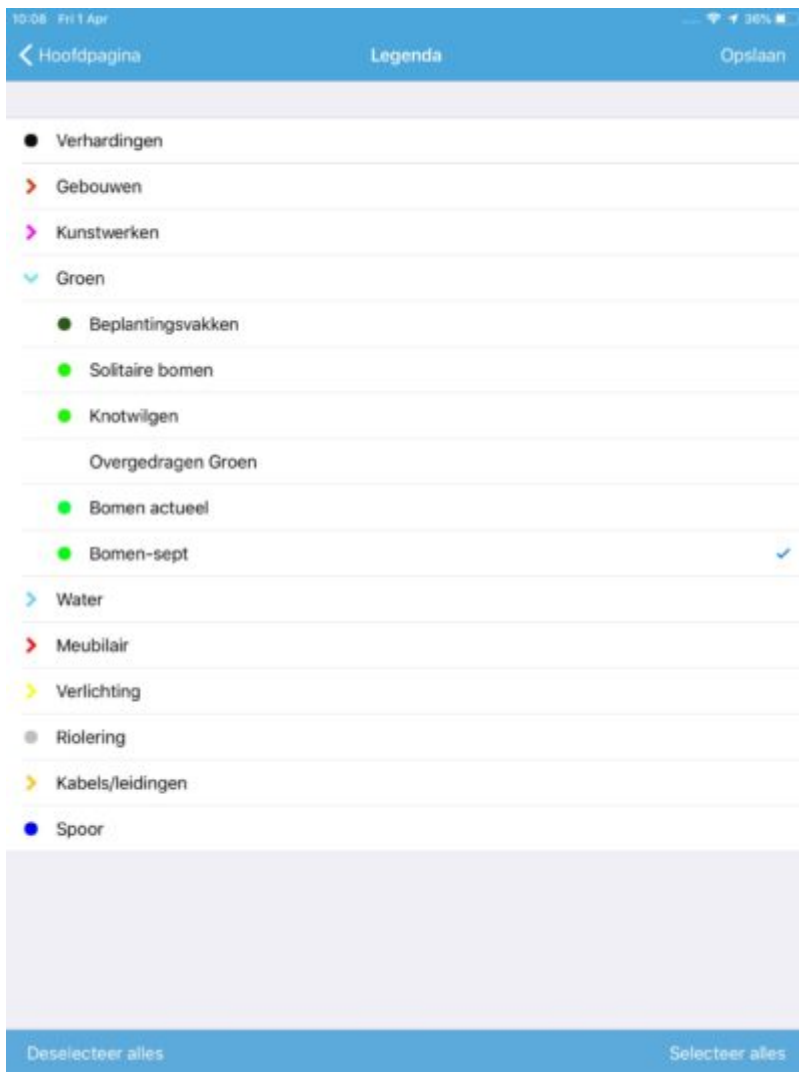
10:08 Fri 1 Apr
36%

Hoofdpagina
Legenda
Opslaan

Verhardingen
Gebouwen
Kunstwerken
Groen
Beplantingsvakken
Solitaire bomen
Knotwilgen
Overgedragen Groen
Bomen actueel
Bomen-sept
Water
Meubilair
Verlichting
Riolering
Kabels/leidingen
Spoor

Deselecteer alles
Selecteer alles